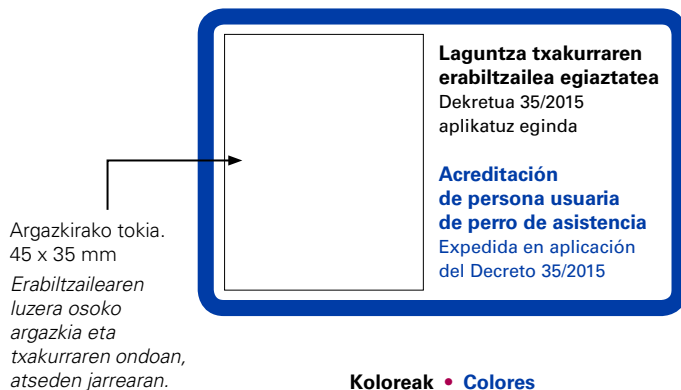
Laguntza txakurraren erabiltzailea egiaztatea
Dekretua 35/2015 aplikatuz eginda

Acreditación de persona usuaria de perro de asistencia
Expedida en aplicación del Decreto 35/2015

Argazkirako tokia.
45 x 35 mm

*Erabiltzailearen luzera osoko argazkia eta txakurraren ondoan, atseden jarrearan.*

Koloreak • Colores